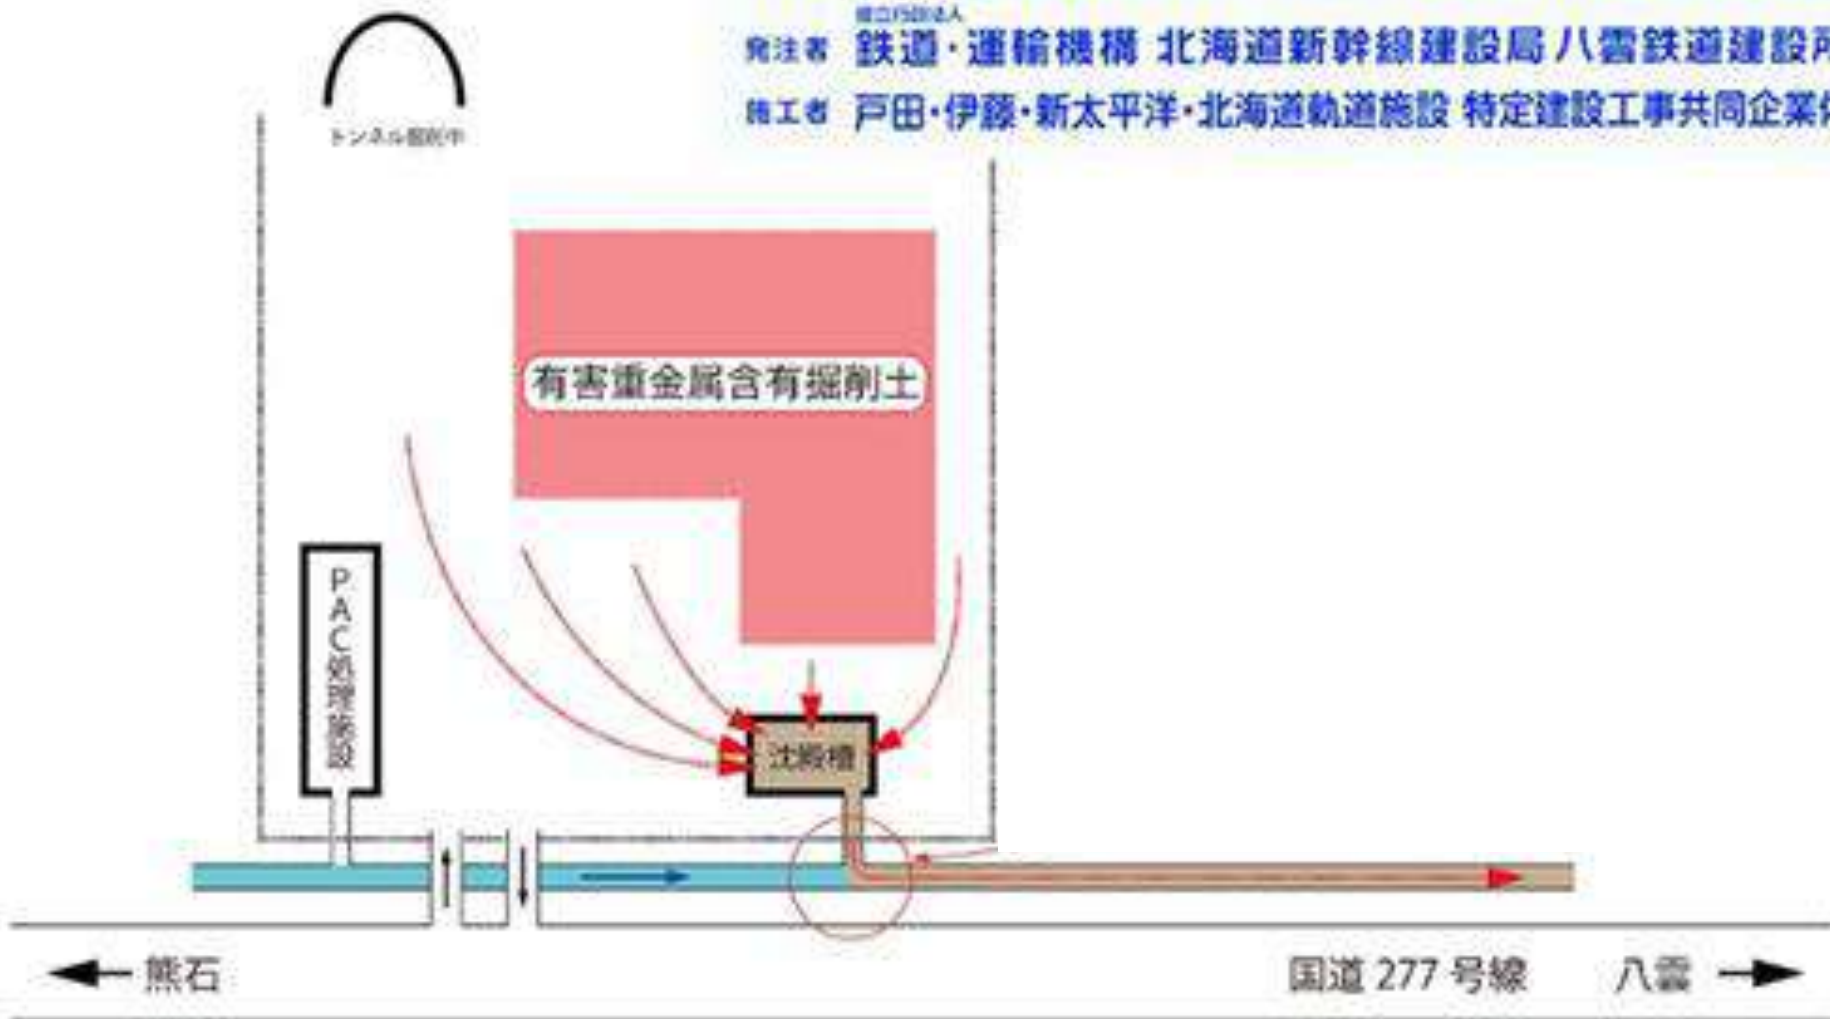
トンネル掘削中

独立行政法人
発注者 鉄道・運輸機構 北海道新幹線建設局八雲鉄道建設所
施工者 戸田・伊藤・新太平洋・北海道軌道施設 特定建設工事共同企業体

有害重金属含有掘削土

PAC処理施設

沈殿槽

← 熊石

国道 277 号線

八雲 →